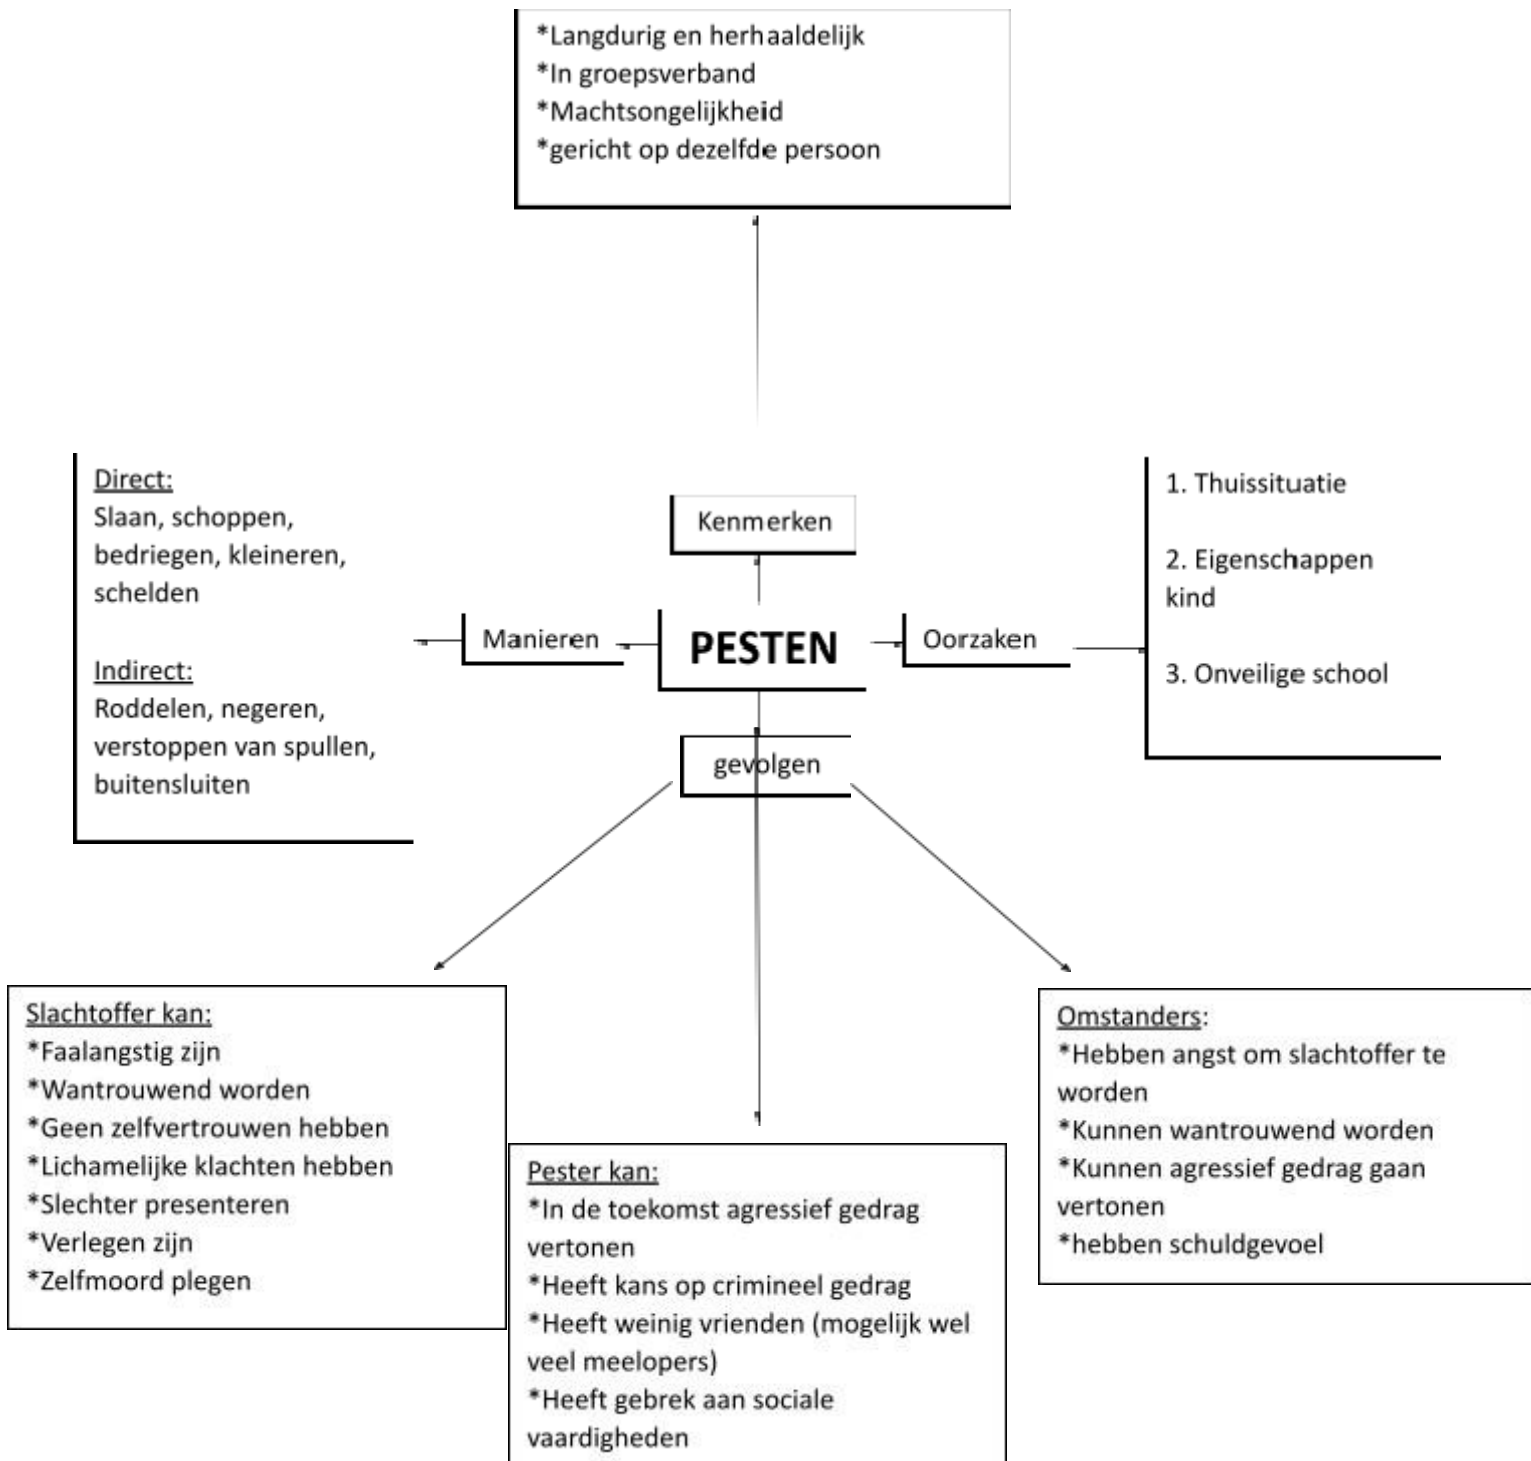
*Langdurig en herhaaldelijk
*In groepsverband
*Machtsongelijkheid
*gericht op dezelfde persoon

Direct:
Slaan, schoppen, bedriegen, kleineren, schelden

Indirect:
Roddelen, negeren, verstoppen van spullen, buitensluiten

Kenmerken

Manieren

PESTEN

Oorzaken

gevolgen

1. Thuissituatie

2. Eigenschappen kind

3. Onveilige school

Slachtoffer kan:
*Faalangstig zijn
*Wantrouwend worden
*Geen zelfvertrouwen hebben
*Lichamelijke klachten hebben
*Slechter presenteren
*Verlegen zijn
*Zelfmoord plegen

Pester kan:
*In de toekomst agressief gedrag vertonen
*Heeft kans op crimineel gedrag
*Heeft weinig vrienden (mogelijk wel veel meelopers)
*Heeft gebrek aan sociale vaardigheden

Omstanders:
*Hebben angst om slachtoffer te worden
*Kunnen wantrouwend worden
*Kunnen agressief gedrag gaan vertonen
*hebben schuldgevoel